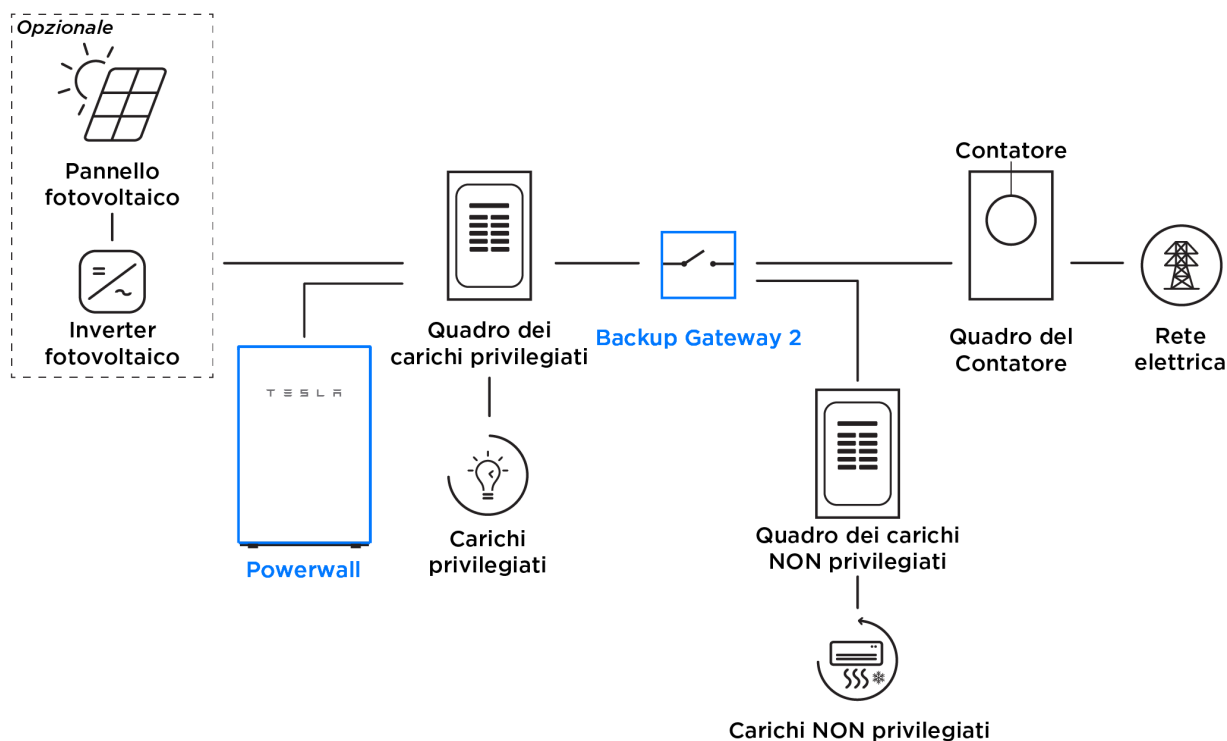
Opzionale

Pannello fotovoltaico

Inverter fotovoltaico

TESLA

Powerwall

Quadro dei carichi privilegiati

Carichi privilegiati

Backup Gateway 2

Quadro dei carichi NON privilegiati

Carichi NON privilegiati

Contatore

Quadro del Contatore

Rete elettrica